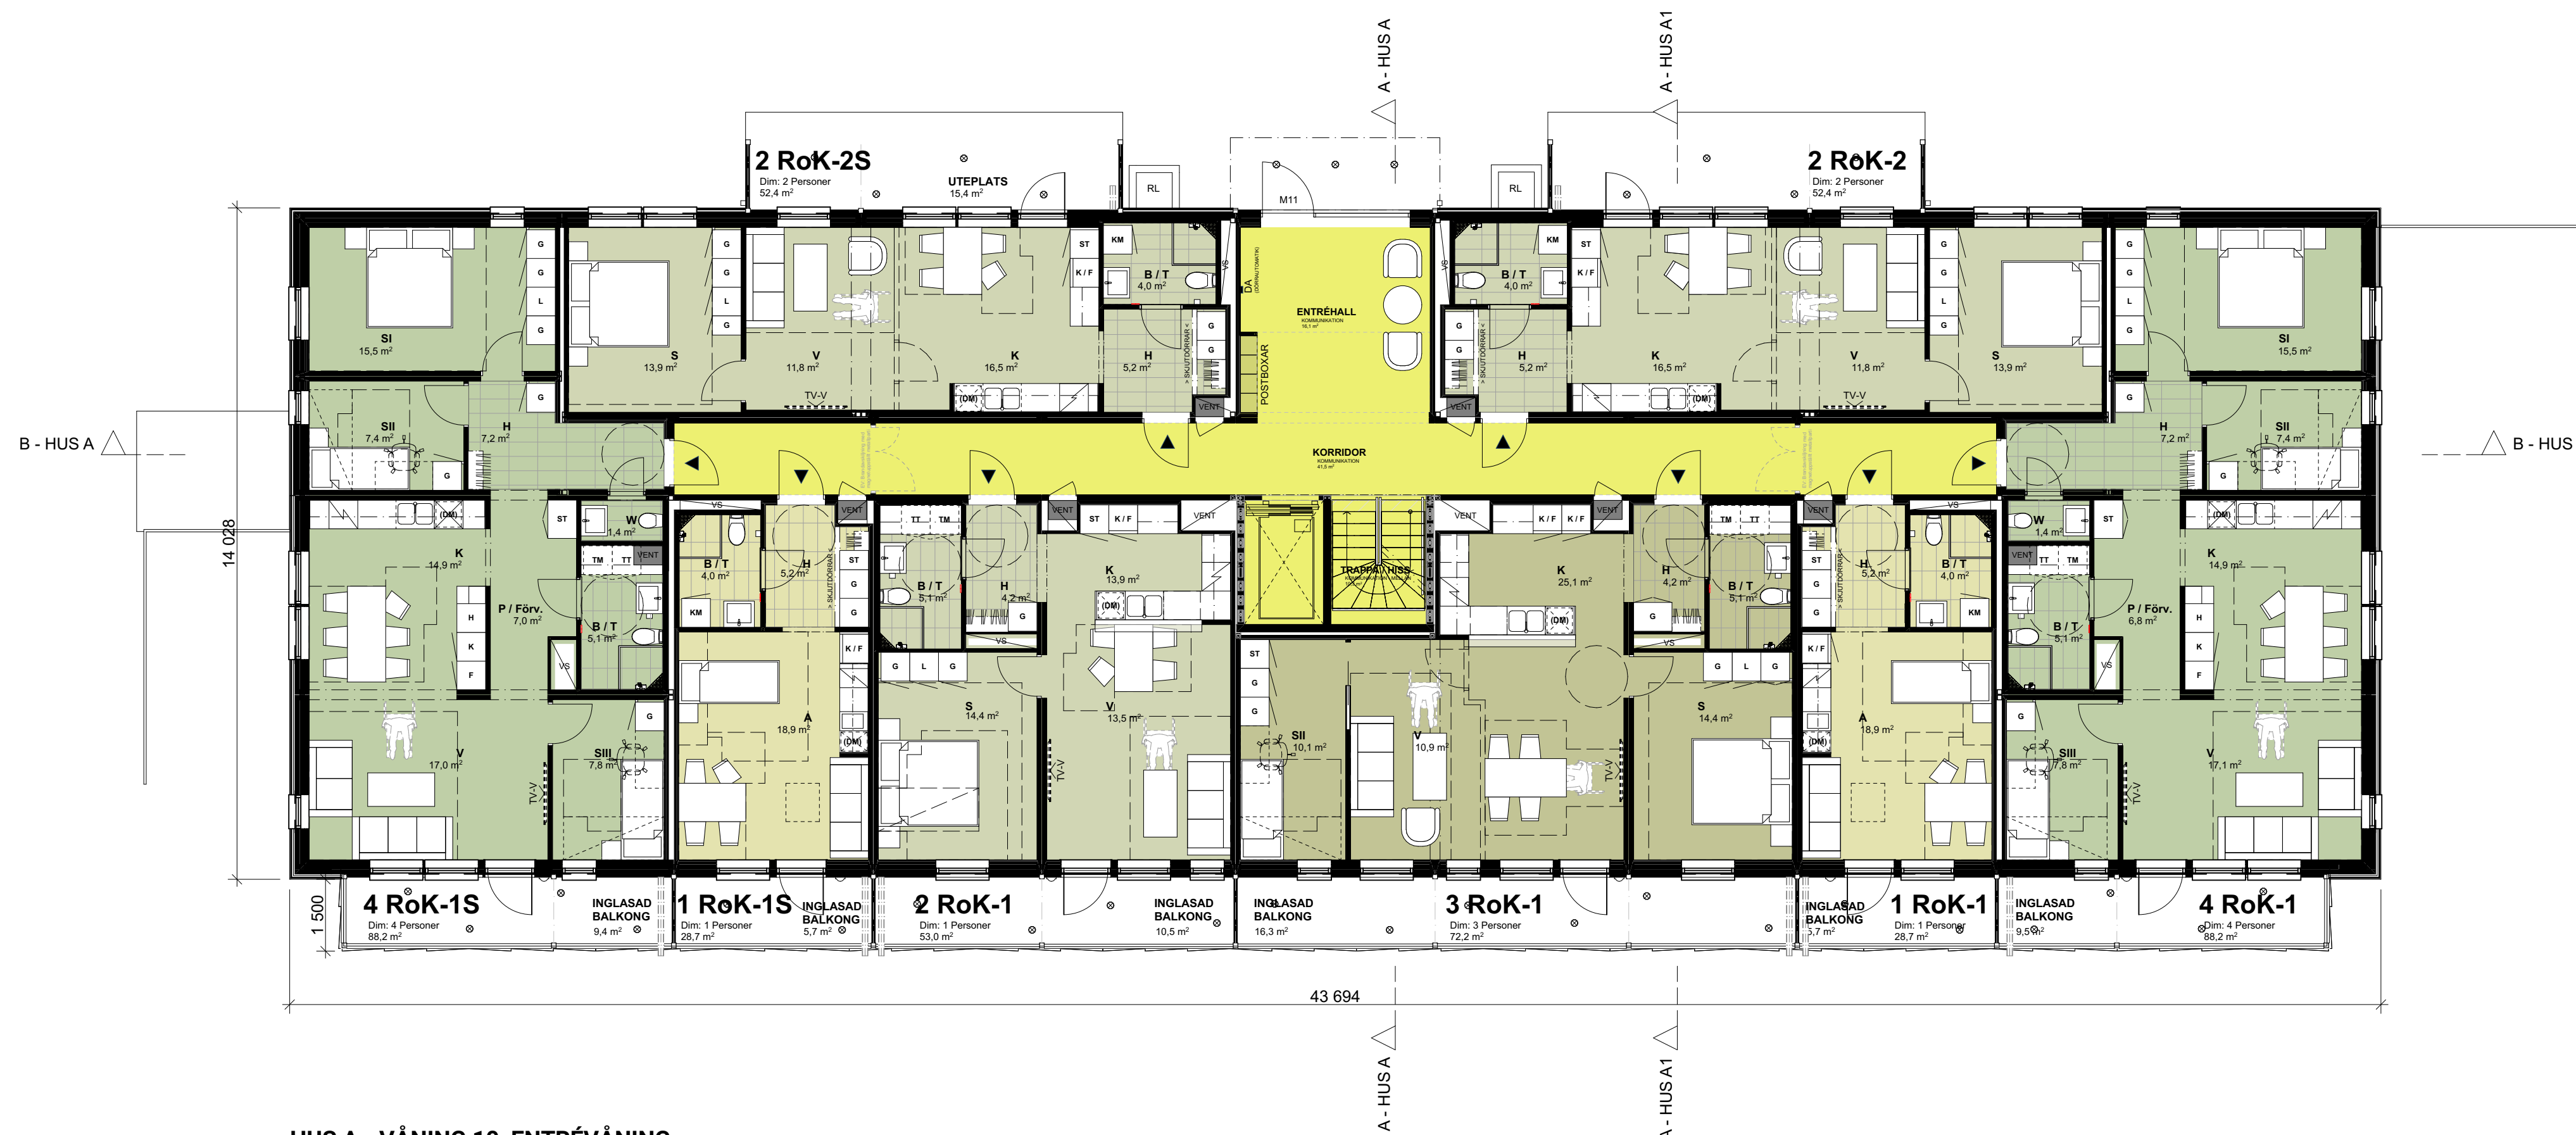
A - HUS A

A - HUS A1

2 RoK-2S
Dim: 2 Personer
52,4 m²

UTEPLATS
15,4 m²

RL

M11

RL

2 RoK-2
Dim: 2 Personer
52,4 m²

G
G
L
G

SI
15,5 m²

G
G
L
G

S
13,9 m²

V
11,8 m²

K
16,5 m²

ST
K / F

KM

B / T
4,0 m²

VS

DA

ENTRÉHALL

POSTBOXAR

H
5,2 m²

G
G

SKJUTDÖRRAR

VENT

(DM)

TV-V

KM
ST
K / F

B / T
4,0 m²

VS

G
G

H
5,2 m²

VENT

K
16,5 m²

(DM)

V
11,8 m²

TV-V

G
G
L
G

S
13,9 m²

G
G
L
G

SI
15,5 m²

B - HUS A

G

SII
7,4 m²

H
7,2 m²

G

KORRIDOR
KOMMUNIKATION
41,5 m²

G

H
7,2 m²

SII
7,4 m²

G

B - HUS

14 028

(DM)

ST

W
1,4 m²

TM
TT
VENT

K
14,9 m²

P / Förv.
7,0 m²

H
K
F

B / T
5,1 m²

VS

VS

B / T
4,0 m²

KM

H
5,2 m²

VENT
ST
G
G

SKJUTDÖRRAR

TT
TM

B / T
5,1 m²

H
4,2 m²

G

VS

VENT
ST
K / F

VENT

K
13,9 m²

(DM)

TRAPPA / HISS

VENT
K / F
K / F
VENT

K
25,1 m²

(DM)

H
4,2 m²

G

TM
TT

B / T
5,1 m²

VS

VENT
ST
G
G

SKJUTDÖRRAR

H
5,2 m²

VS

B / T
4,0 m²

KM

W
1,4 m²

ST

VENT
TT
TM

(DM)

K
14,9 m²

P / Förv.
6,8 m²

H
K
F

B / T
5,1 m²

VS

G

V
17,0 m²

SIII
7,8 m²

TV-V

A
18,9 m²

K / F

(DM)

G
L
G

S
14,4 m²

V
13,5 m²

TV-V

ST
G
G

SII
10,1 m²

V
10,9 m²

TV-V

G
L
G

S
14,4 m²

K / F

(DM)

A
18,9 m²

G

SIII
7,8 m²

V
17,1 m²

TV-V

4 RoK-1S
Dim: 4 Personer
88,2 m²

INGLASAD BALKONG
9,4 m²

1 RoK-1S
Dim: 1 Personer
28,7 m²

INGLASAD BALKONG
5,7 m²

2 RoK-1
Dim: 1 Personer
53,0 m²

INGLASAD BALKONG
10,5 m²

INGLASAD BALKONG
16,3 m²

3 RoK-1
Dim: 3 Personer
72,2 m²

INGLASAD BALKONG
5,7 m²

1 RoK-1
Dim: 1 Personer
28,7 m²

INGLASAD BALKONG
9,5 m²

4 RoK-1
Dim: 4 Personer
88,2 m²

1 500

43 694

A - HUS A

A - HUS A1

HUS A - VÅNING 10, ENTRÉVÅNING